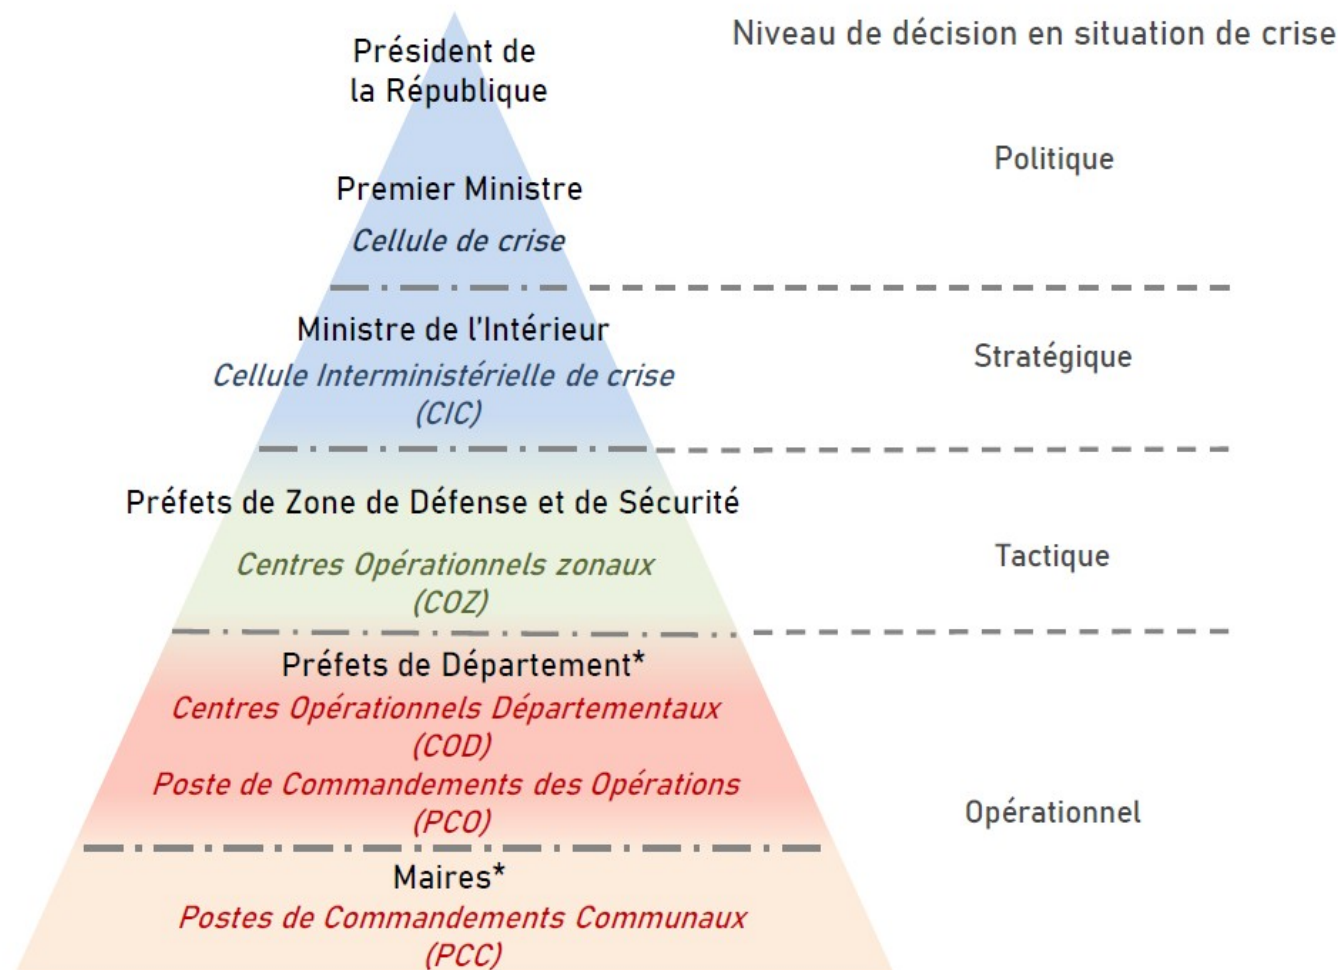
Niveau de décision en situation de crise

Président de
la République

Premier Ministre
*Cellule de crise*

Politique

Ministre de l'Intérieur
*Cellule Interministérielle de crise (CIC)*

Stratégique

Préfets de Zone de Défense et de Sécurité
*Centres Opérationnels zonaux (COZ)*

Tactique

Préfets de Département*
*Centres Opérationnels Départementaux (COD)*
*Poste de Commandements des Opérations (PCO)*

Maires*
*Postes de Commandements Communaux (PCC)*

Opérationnel